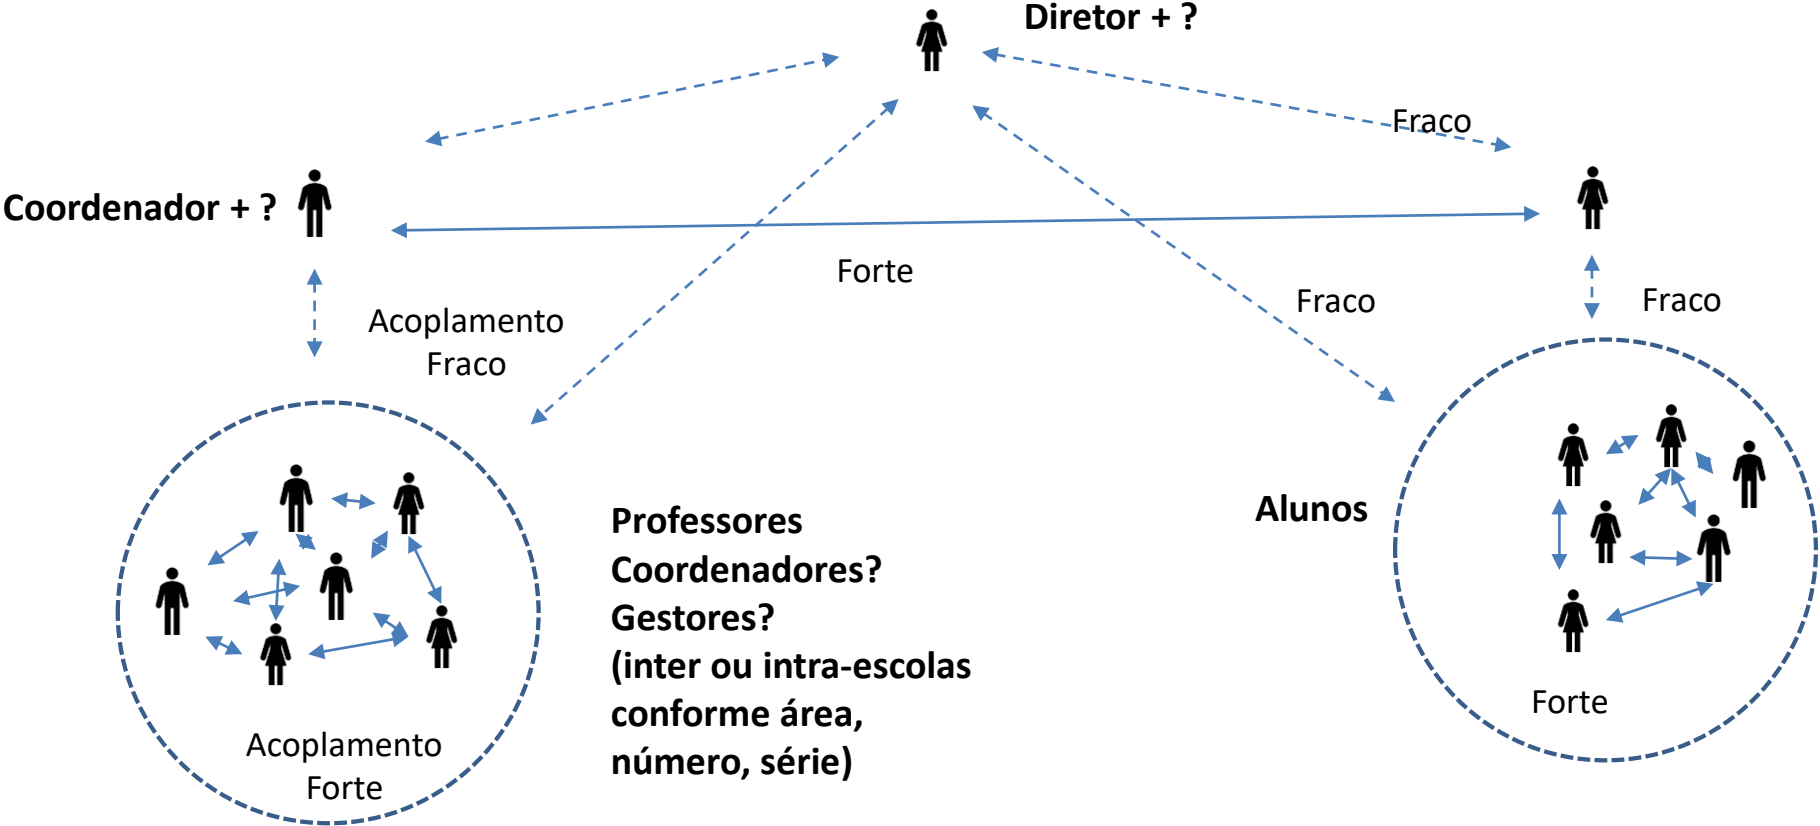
Diretor + ?

Fraco

Coordenador + ?

Forte

Fraco

Fraco

Acoplamento
Fraco

Professores
Coordenadores?
Gestores?
(inter ou intra-escolas
conforme área,
número, série)

Alunos

Acoplamento
Forte

Forte